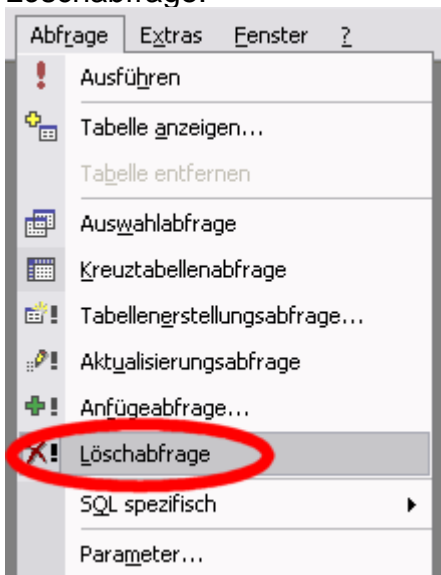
Löschabfrage:

Abfrage Extras Fenster ?

Ausführen
Tabelle anzeigen...
Tabelle entfernen
Auswahlabfrage
Kreuztabellenabfrage
Tabellenerstellungsabfrage...
Aktualisierungsabfrage
Anfügeabfrage...
Löschabfrage
SQL spezifisch
Parameter...